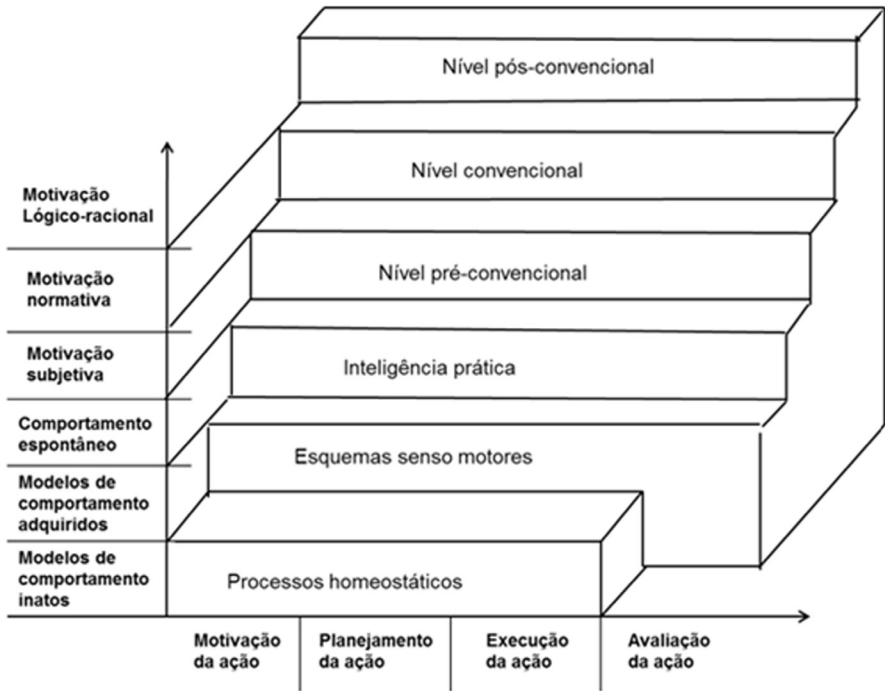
Nível pós-convencional

Nível convencional

Nível pré-convencional

Inteligência prática

Esquemas senso motores

Processos homeostáticos

Motivação Lógico-racional

Motivação normativa

Motivação subjetiva

Comportamento espontâneo

Modelos de comportamento adquiridos

Modelos de comportamento inatos

Motivação da ação

Planejamento da ação

Execução da ação

Avaliação da ação